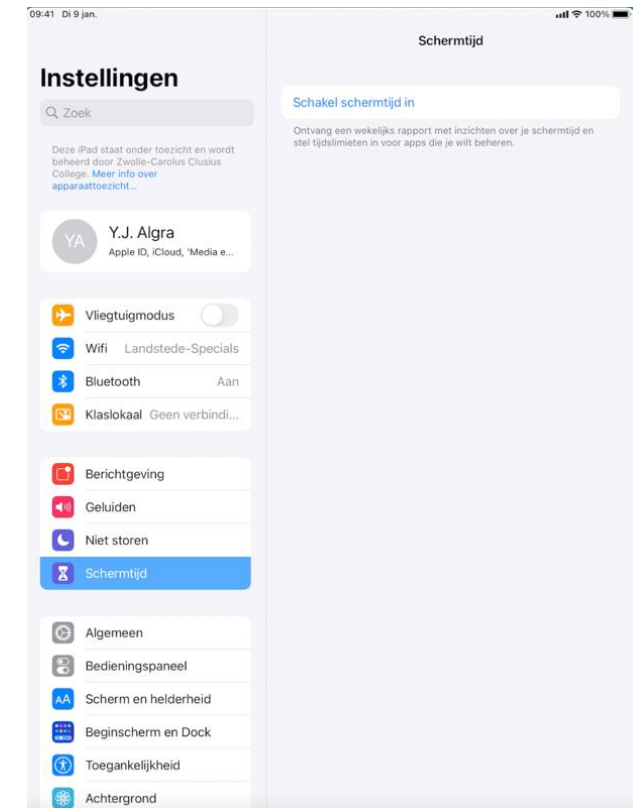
09:41 Di 9 jan.

100%

Instellingen

Zoek

Deze iPad staat onder toezicht en wordt beheerd door Zwolle-Carolus Clusius College. Meer info over apparaattoezicht...

YA

Y.J. Algra

Apple ID, iCloud, 'Media e...

Vliegtuigmodus

Wifi Landstede-Specials

Bluetooth Aan

Klaslokaal Geen verbindi...

Berichtgeving

Geluiden

Niet storen

Schermtijd

Algemeen

Bedieningspaneel

Scherm en helderheid

Beginscherm en Dock

Toegankelijkheid

Achtergrond

Schermtijd

Schakel schermtijd in

Ontvang een wekelijks rapport met inzichten over je schermtijd en stel tijdslimieten in voor apps die je wilt beheren.